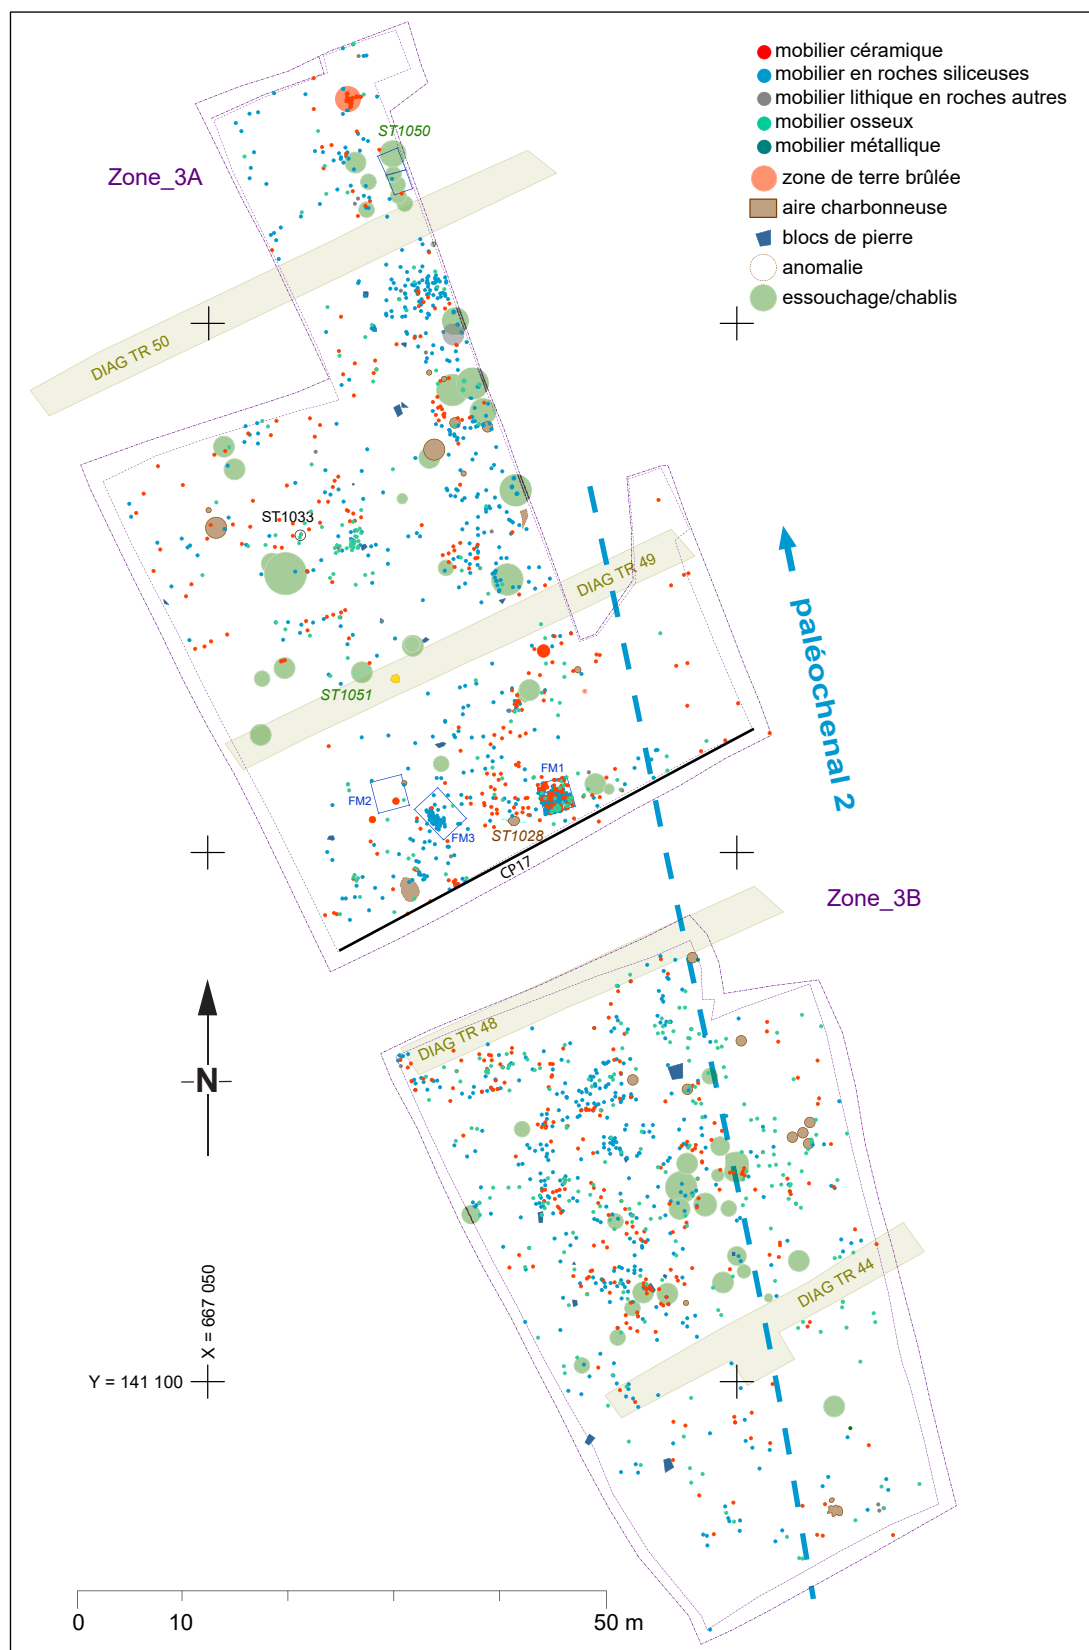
mobilier céramique
mobilier en roches siliceuses
mobilier lithique en roches autres
mobilier osseux
mobilier métallique
zone de terre brûlée
aire charbonneuse
blocs de pierre
anomalie
essouchage/chablis

Zone_3A

ST1050

DIAG TR 50

ST1033

DIAG TR 49

paléochenal 2

ST1051

FM1
FM2
FM3
ST1028
CP17

Zone_3B

DIAG TR 48

N

DIAG TR 44

X = 667 050
Y = 141 100

0
10
50 m